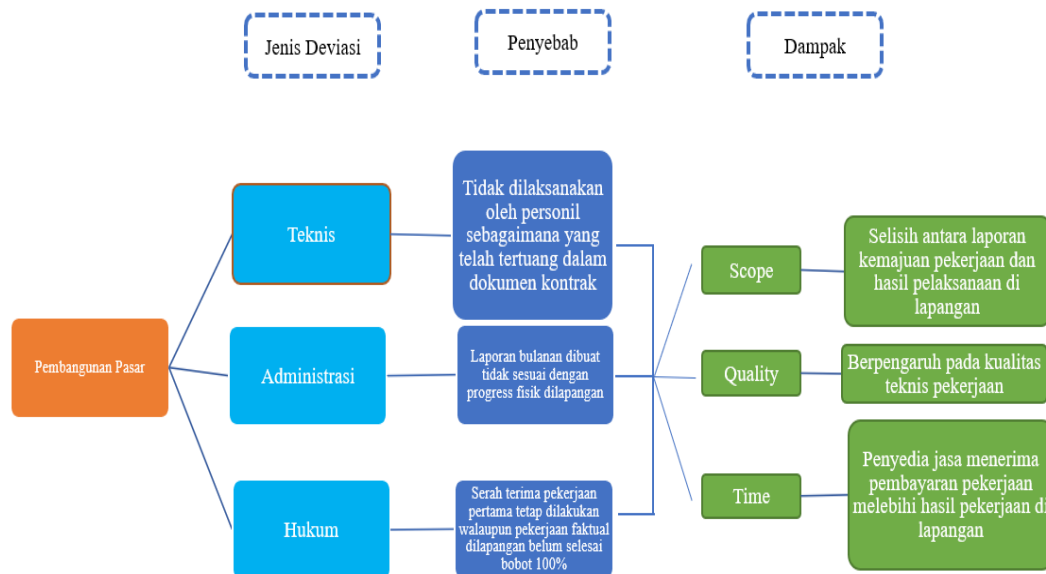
Jenis Deviasi

Penyebab

Dampak

Pembangunan Pasar

Teknis

Administrasi

Hukum

Tidak dilaksanakan oleh personil sebagaimana yang telah tertuang dalam dokumen kontrak

Laporan bulanan dibuat tidak sesuai dengan progress fisik dilapangan

Serah terima pekerjaan pertama tetap dilakukan walaupun pekerjaan faktual dilapangan belum selesai bobot 100%

Scope

Quality

Time

Selisih antara laporan kemajuan pekerjaan dan hasil pelaksanaan di lapangan

Berpengaruh pada kualitas teknis pekerjaan

Penyedia jasa menerima pembayaran pekerjaan melebihi hasil pekerjaan di lapangan